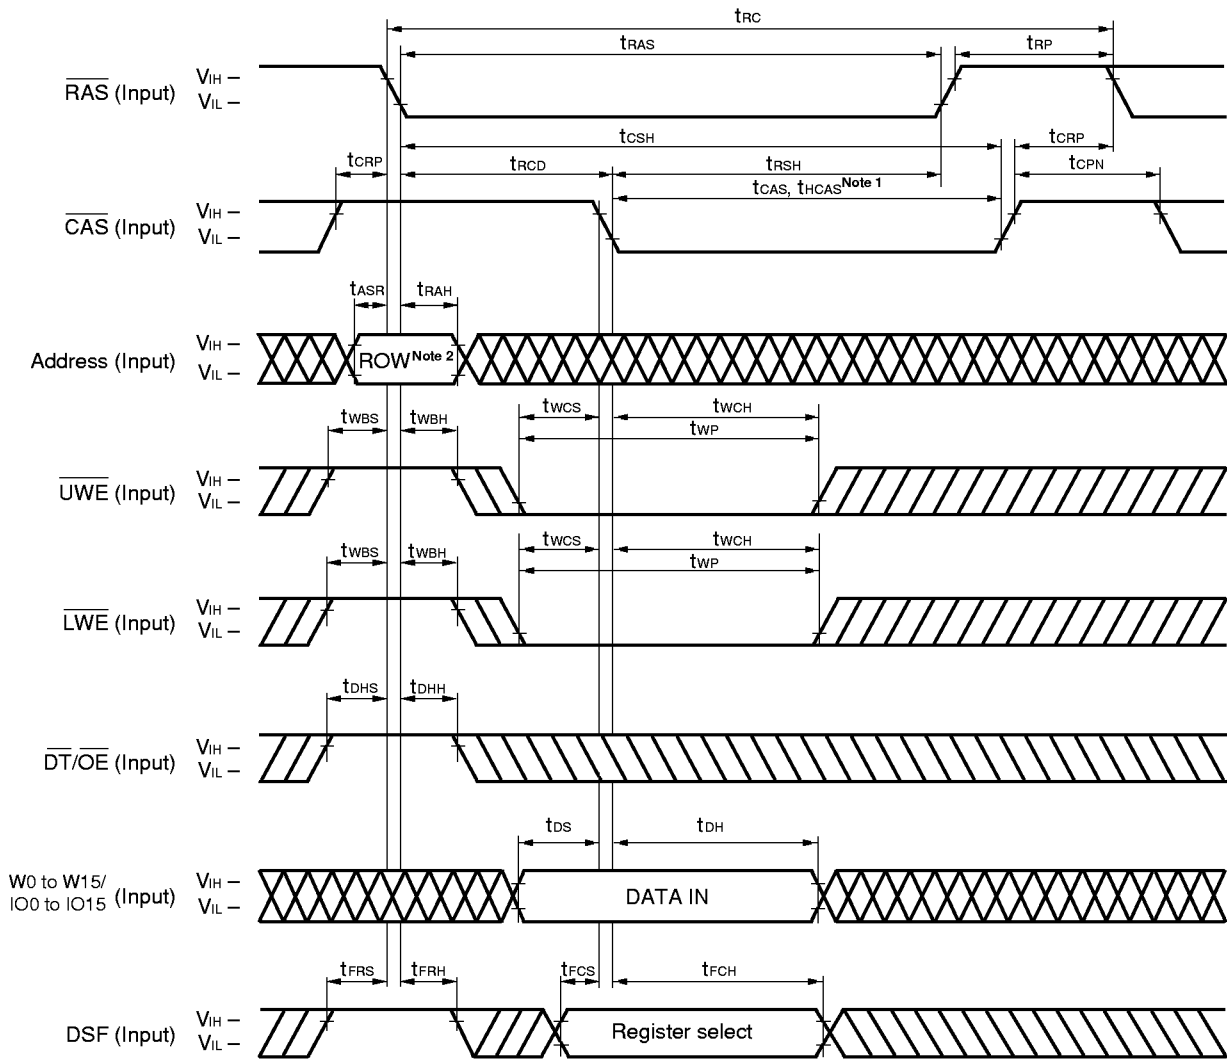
$t_{RC}$
$t_{RAS}$
$t_{RP}$
$\overline{RAS}$ (Input) $V_{IH}$ – $V_{IL}$ –
$t_{CSH}$
$t_{CRP}$
$t_{CRP}$
$t_{RCD}$
$t_{RSH}$
$t_{CPN}$
$t_{CAS}$, $t_{HCAS}$$^{Note\ 1}$
$\overline{CAS}$ (Input) $V_{IH}$ – $V_{IL}$ –
$t_{ASR}$
$t_{RAH}$
Address (Input) $V_{IH}$ – $V_{IL}$ –
ROW$^{Note\ 2}$
$t_{WBS}$
$t_{WBH}$
$t_{WCS}$
$t_{WCH}$
$t_{WP}$
$\overline{UWE}$ (Input) $V_{IH}$ – $V_{IL}$ –
$t_{WBS}$
$t_{WBH}$
$t_{WCS}$
$t_{WCH}$
$t_{WP}$
$\overline{LWE}$ (Input) $V_{IH}$ – $V_{IL}$ –
$t_{DHS}$
$t_{DHH}$
$\overline{DT}/\overline{OE}$ (Input) $V_{IH}$ – $V_{IL}$ –
$t_{DS}$
$t_{DH}$
W0 to W15/ IO0 to IO15 (Input) $V_{IH}$ – $V_{IL}$ –
DATA IN
$t_{FRS}$
$t_{FRH}$
$t_{FCS}$
$t_{FCH}$
DSF (Input) $V_{IH}$ – $V_{IL}$ –
Register select